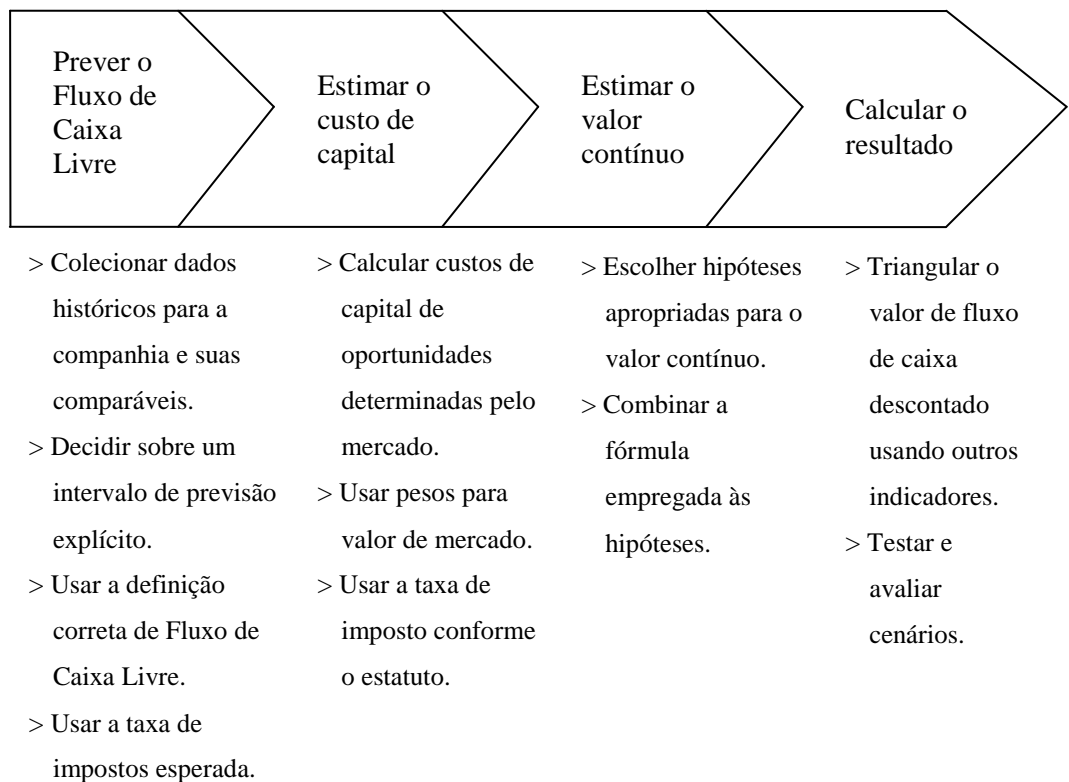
Prever o Fluxo de Caixa Livre

Estimar o custo de capital

Estimar o valor contínuo

Calcular o resultado

> Colecionar dados históricos para a companhia e suas comparáveis.
> Decidir sobre um intervalo de previsão explícito.
> Usar a definição correta de Fluxo de Caixa Livre.
> Usar a taxa de impostos esperada.

> Calcular custos de capital de oportunidades determinadas pelo mercado.
> Usar pesos para valor de mercado.
> Usar a taxa de imposto conforme o estatuto.

> Escolher hipóteses apropriadas para o valor contínuo.
> Combinar a fórmula empregada às hipóteses.

> Triangular o valor de fluxo de caixa descontado usando outros indicadores.
> Testar e avaliar cenários.